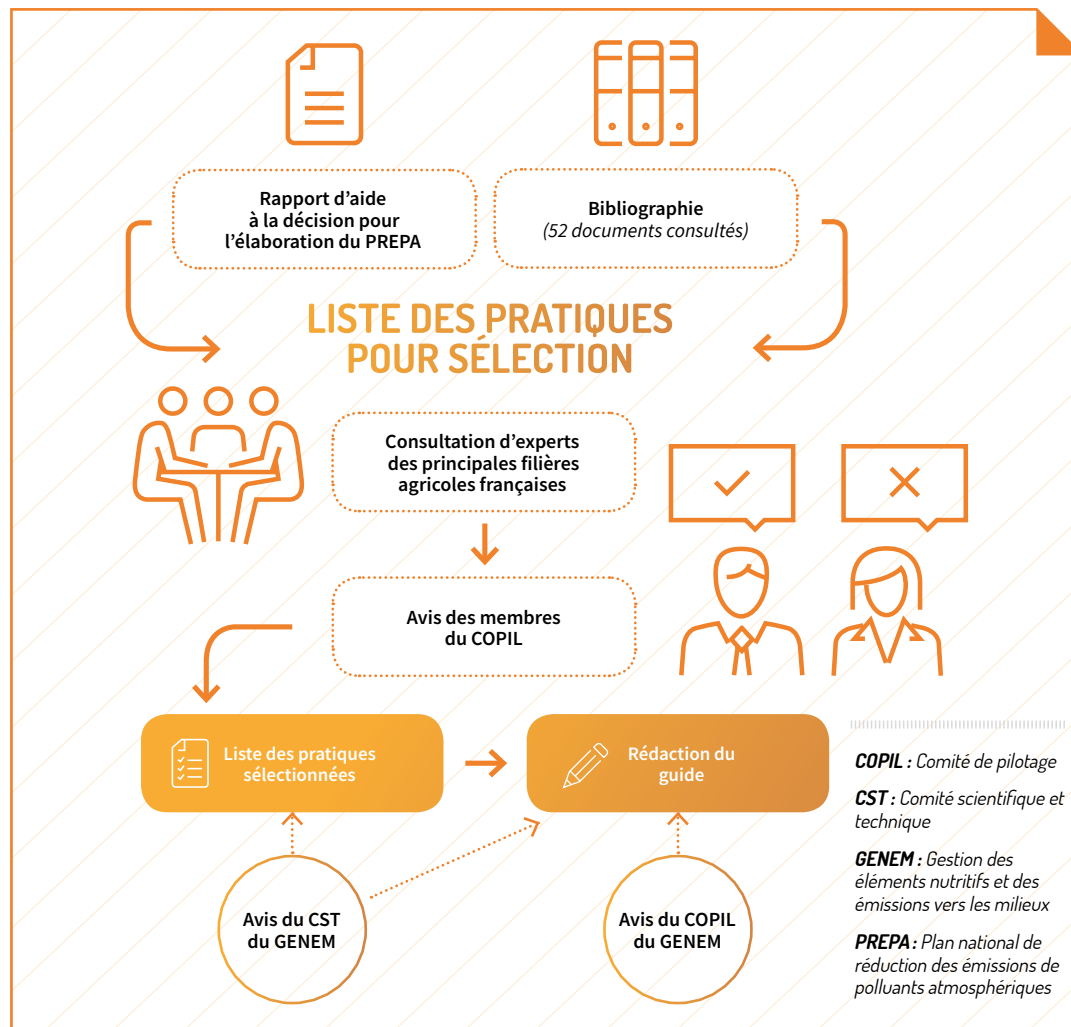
Rapport d'aide à la décision pour l'élaboration du PREPA

Bibliographie
(52 documents consultés)

LISTE DES PRATIQUES POUR SÉLECTION

Consultation d'experts des principales filières agricoles françaises

Avis des membres du COPIL

Liste des pratiques sélectionnées

Rédaction du guide

Avis du CST du GENEM

Avis du COPIL du GENEM

COPIL : Comité de pilotage

CST : Comité scientifique et technique

GENEM : Gestion des éléments nutritifs et des émissions vers les milieux

PREPA : Plan national de réduction des émissions de polluants atmosphériques